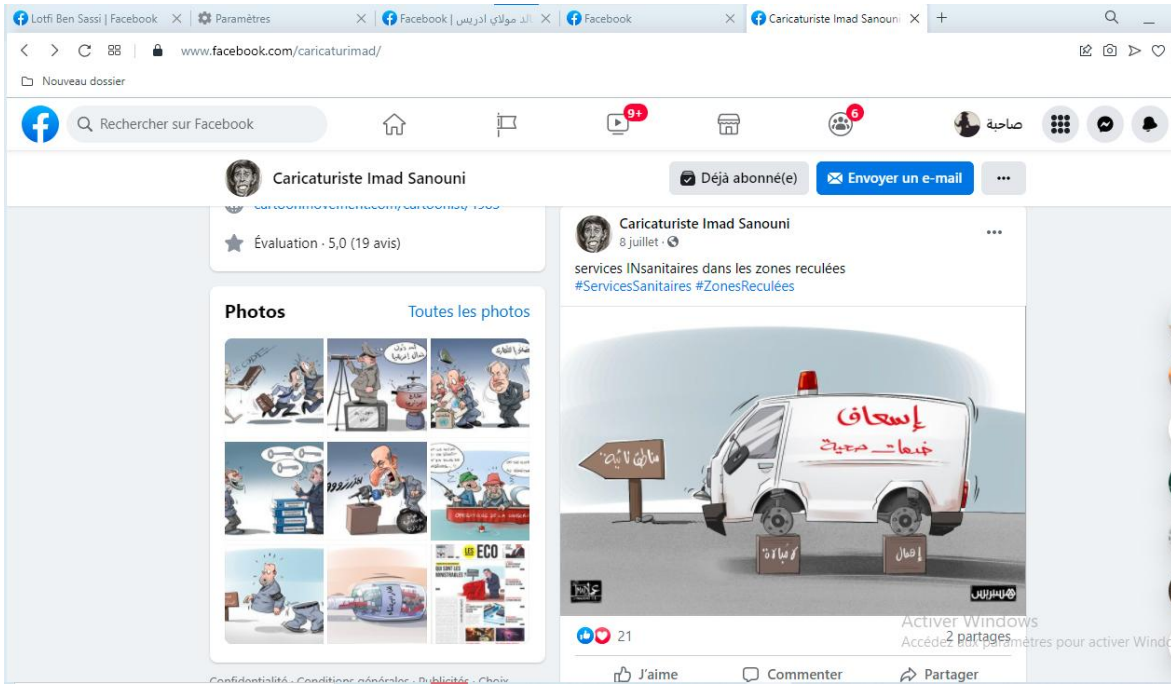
Lotfi Ben Sassi | Facebook × Paramètres × Facebook | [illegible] مولاي ادريس × Facebook × Caricaturiste Imad Sanouni × +

www.facebook.com/caricaturimad/

Nouveau dossier

Rechercher sur Facebook

9+

6

صاحبة

Caricaturiste Imad Sanouni

Déjà abonné(e)

Envoyer un e-mail

...

cartoonmovement.com/cartoonist/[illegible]

Évaluation · 5,0 (19 avis)

Photos

Toutes les photos

ECO

Caricaturiste Imad Sanouni
8 juillet ·

services INsanitaires dans les zones reculées
#ServicesSanitaires #ZonesReculées

مناطق نائية

إسعاف

خدمات صحية

لامبالاة

إهمال

هسبريس

21

2 partages

Activer Windows
Accédez aux paramètres pour activer Windo

J'aime

Commenter

Partager

Confidentialité · Conditions générales · Publicités · Choix